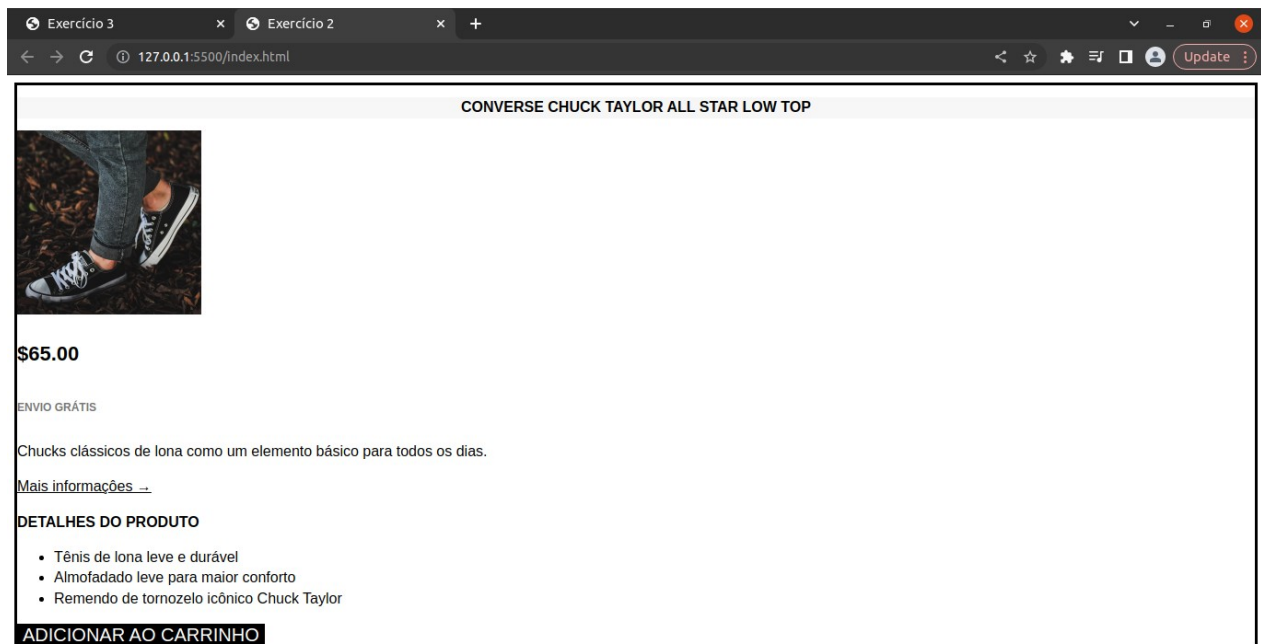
Exercício 3 ×
Exercício 2 ×
+
127.0.0.1:5500/index.html
Update

CONVERSE CHUCK TAYLOR ALL STAR LOW TOP

$65.00

ENVIO GRÁTIS

Chucks clássicos de lona como um elemento básico para todos os dias.

Mais informações →

DETALHES DO PRODUTO

- Tênis de lona leve e durável
- Almofadado leve para maior conforto
- Remendo de tornozelo icônico Chuck Taylor

ADICIONAR AO CARRINHO